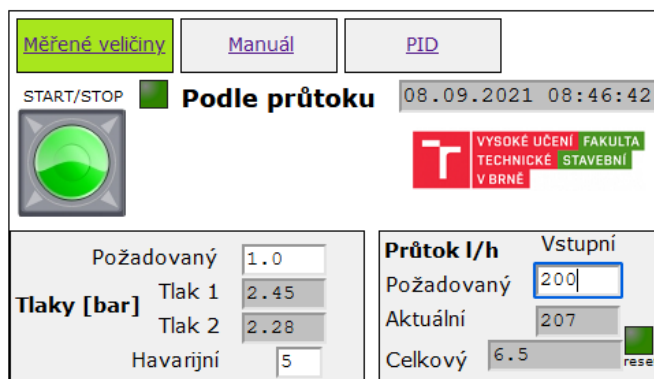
Měřené veličiny
Manuál
PID

START/STOP
Podle průtoku
08.09.2021 08:46:42

VYSOKÉ UČENÍ TECHNICKÉ V BRNĚ
FAKULTA STAVEBNÍ

Tlaky [bar]
Požadovaný 1.0
Tlak 1 2.45
Tlak 2 2.28
Havarijní 5

Průtok l/h
Vstupní
Požadovaný 200
Aktuální 207
Celkový 6.5
rese